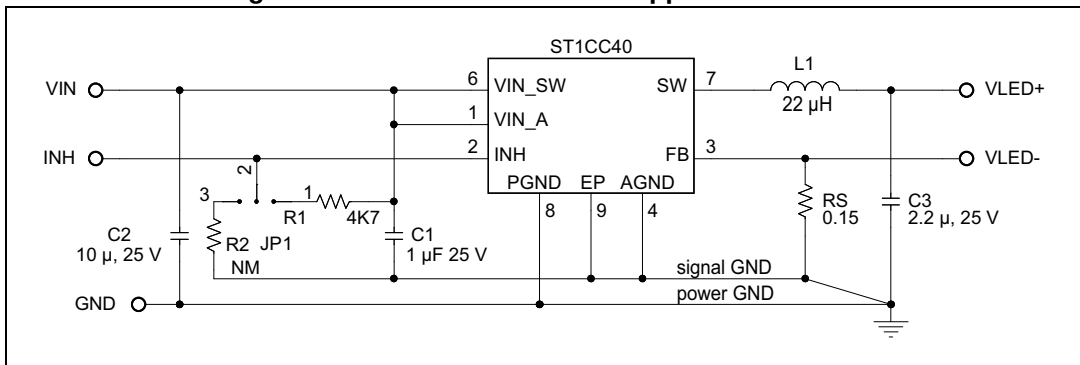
ST1CC40

VIN

INH

GND

6 VIN_SW

1 VIN_A

2 INH

PGND EP AGND

8 9 4

SW 7

FB 3

L1

22 µH

VLED+

VLED-

2

3

1

R1 4K7

R2 JP1

NM

C2

10 µ, 25 V

C1

1 µF 25 V

RS

0.15

C3

2.2 µ, 25 V

signal GND

power GND